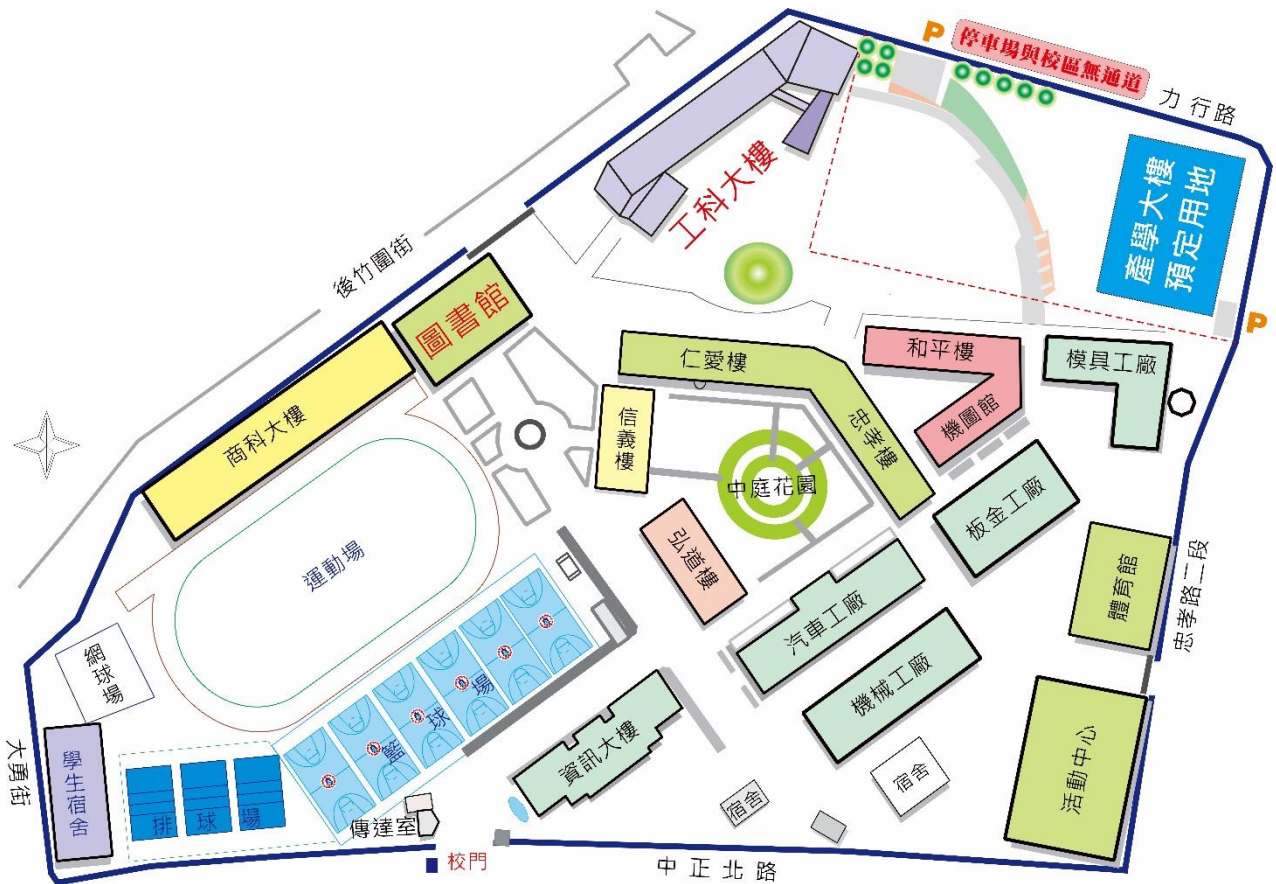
P 停車場與校區無通道

力行路

工科大樓

產學大樓預定用地

P

後竹圍街

圖書館

商科大樓

仁愛樓

和平樓

模具工廠

信義樓

忠孝樓

機圖館

中庭花園

板金工廠

運動場

弘道樓

體育館

忠孝路二段

汽車工廠

網球場

籃球場

機械工廠

活動中心

大勇街

學生宿舍

資訊大樓

宿舍

排球場

傳達室

宿舍

校門

中正北路